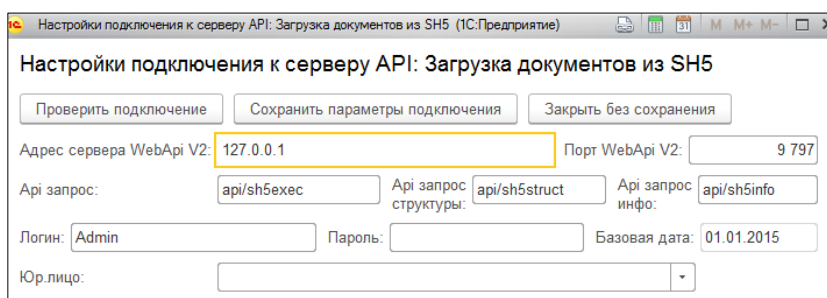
Настройки подключения к серверу API: Загрузка документов из SH5 (1С:Предприятие)

M M+ M-

Настройки подключения к серверу API: Загрузка документов из SH5

Проверить подключение | Сохранить параметры подключения | Закрыть без сохранения

Адрес сервера WebApi V2: 127.0.0.1

Порт WebApi V2: 9 797

Api запрос: api/sh5exec

Api запрос структуры: api/sh5struct

Api запрос инфо: api/sh5info

Логин: Admin

Пароль:

Базовая дата: 01.01.2015

Юр.лицо: